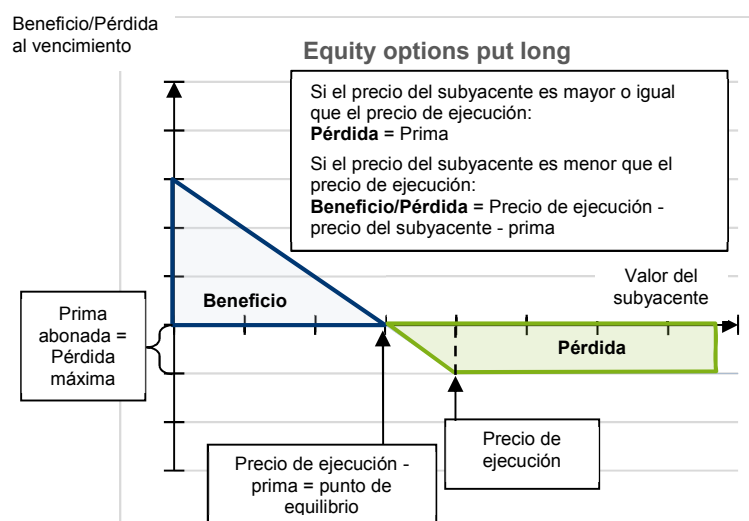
Beneficio/Pérdida al vencimiento

Equity options put long

Si el precio del subyacente es mayor o igual que el precio de ejecución:
**Pérdida** = Prima

Si el precio del subyacente es menor que el precio de ejecución:
**Beneficio/Pérdida** = Precio de ejecución - precio del subyacente - prima

Valor del subyacente

Beneficio

Prima abonada = Pérdida máxima

Pérdida

Precio de ejecución

Precio de ejecución - prima = punto de equilibrio